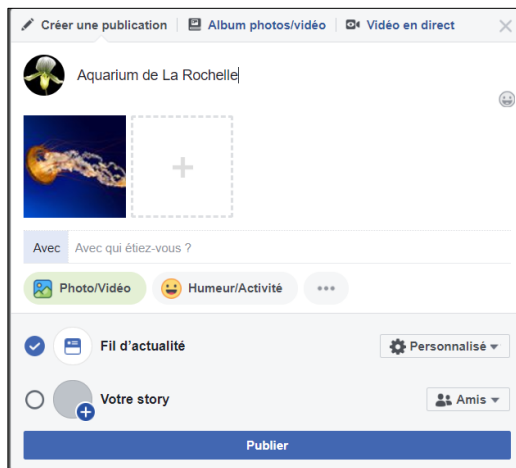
Créer une publication | Album photos/vidéo | Vidéo en direct

Aquarium de La Rochelle

+

Avec Avec qui étiez-vous ?

Photo/Vidéo Humeur/Activité •••

Fil d'actualité Personnalisé

Votre story Amis

Publier